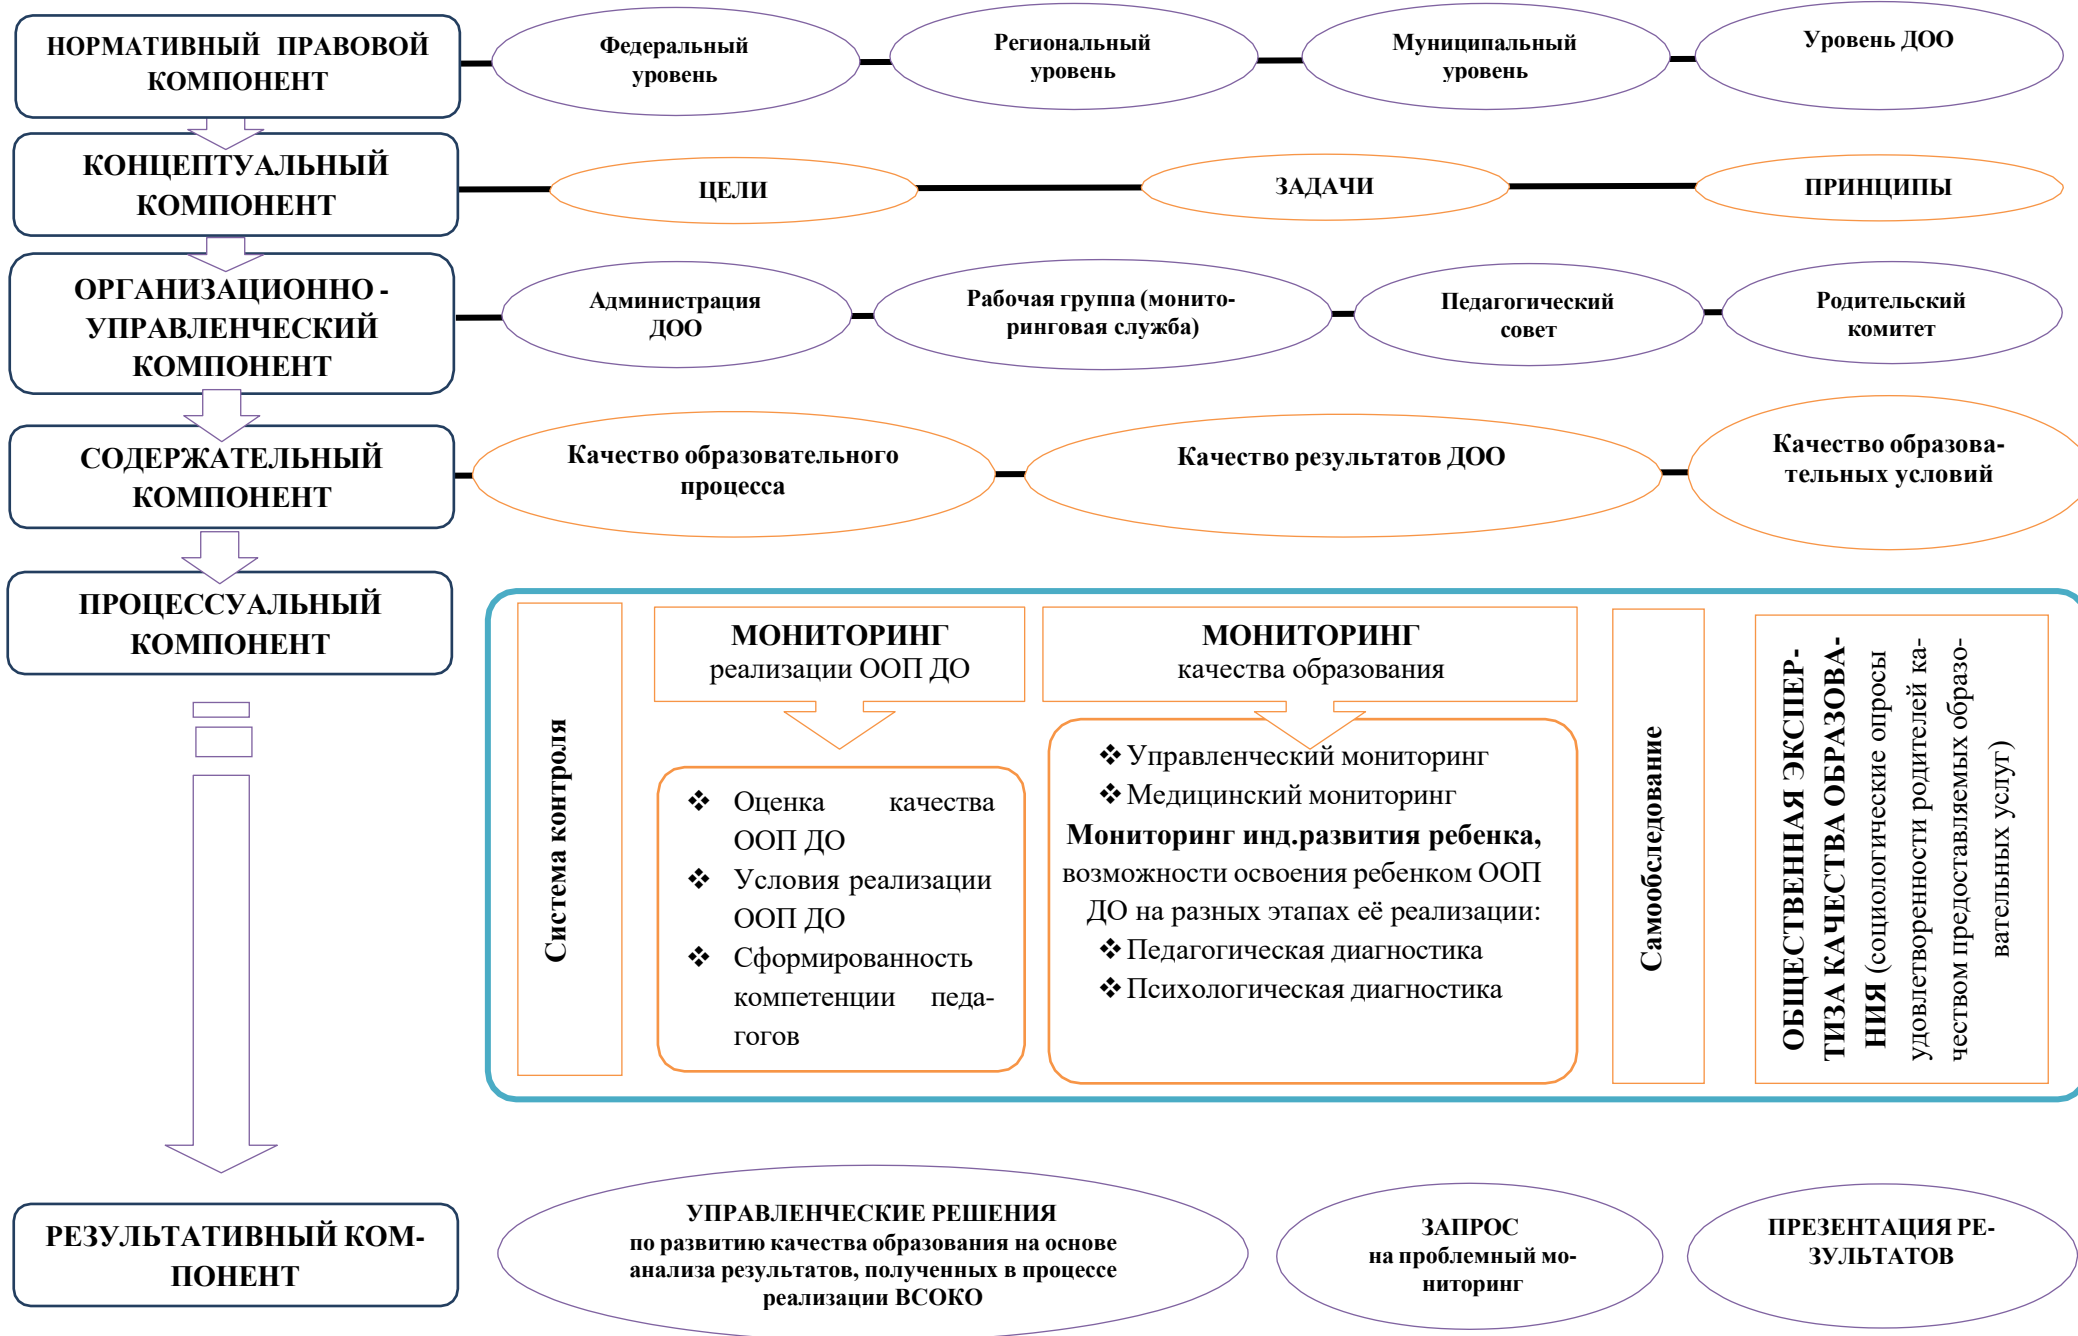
НОРМАТИВНЫЙ ПРАВОВОЙ КОМПОНЕНТ

Федеральный уровень

Региональный уровень

Муниципальный уровень

Уровень ДОО

КОНЦЕПТУАЛЬНЫЙ КОМПОНЕНТ

ЦЕЛИ

ЗАДАЧИ

ПРИНЦИПЫ

ОРГАНИЗАЦИОННО - УПРАВЛЕНЧЕСКИЙ КОМПОНЕНТ

Администрация ДОО

Рабочая группа (мониторинговая служба)

Педагогический совет

Родительский комитет

СОДЕРЖАТЕЛЬНЫЙ КОМПОНЕНТ

Качество образовательного процесса

Качество результатов ДОО

Качество образовательных условий

ПРОЦЕССУАЛЬНЫЙ КОМПОНЕНТ

Система контроля

МОНИТОРИНГ
реализации ООП ДО

❖ Оценка качества ООП ДО
❖ Условия реализации ООП ДО
❖ Сформированность компетенции педагогов

МОНИТОРИНГ
качества образования

❖ Управленческий мониторинг
❖ Медицинский мониторинг
Мониторинг инд.развития ребенка, возможности освоения ребенком ООП ДО на разных этапах её реализации:
❖ Педагогическая диагностика
❖ Психологическая диагностика

Самообследование

ОБЩЕСТВЕННАЯ ЭКСПЕРТИЗА КАЧЕСТВА ОБРАЗОВАНИЯ (социологические опросы удовлетворенности родителей качеством предоставляемых образовательных услуг)

РЕЗУЛЬТАТИВНЫЙ КОМПОНЕНТ

УПРАВЛЕНЧЕСКИЕ РЕШЕНИЯ
по развитию качества образования на основе анализа результатов, полученных в процессе реализации ВСОКО

ЗАПРОС
на проблемный мониторинг

ПРЕЗЕНТАЦИЯ РЕЗУЛЬТАТОВ